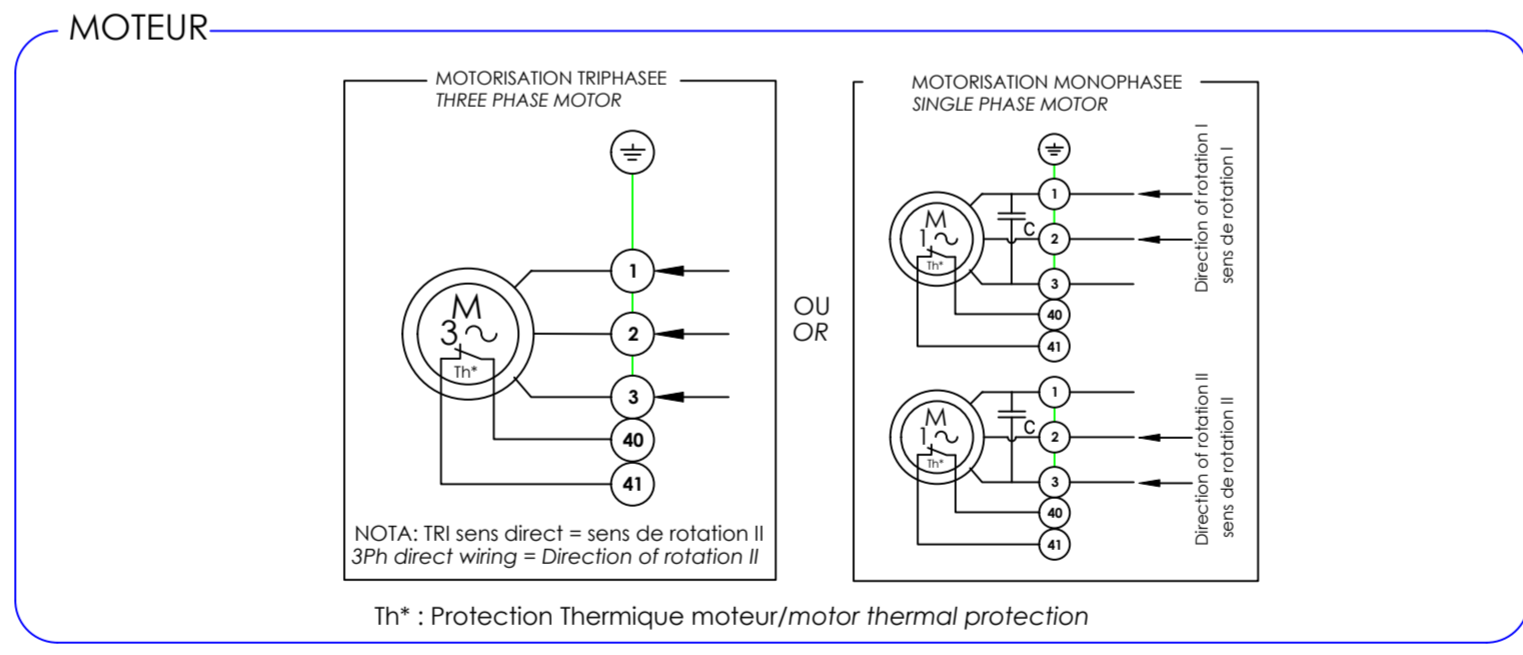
MOTEUR

MOTORISATION TRIPHASEE
THREE PHASE MOTOR

M
3~
Th*

1
2
3
40
41

NOTA: TRI sens direct = sens de rotation II
3Ph direct wiring = Direction of rotation II

OU
OR

MOTORISATION MONOPHASEE
SINGLE PHASE MOTOR

M
1~
Th*
C

1
2
3
40
41

Direction of rotation I
sens de rotation I

M
1~
Th*
C

1
2
3
40
41

Direction of rotation II
sens de rotation II

Th* : Protection Thermique moteur/motor thermal protection